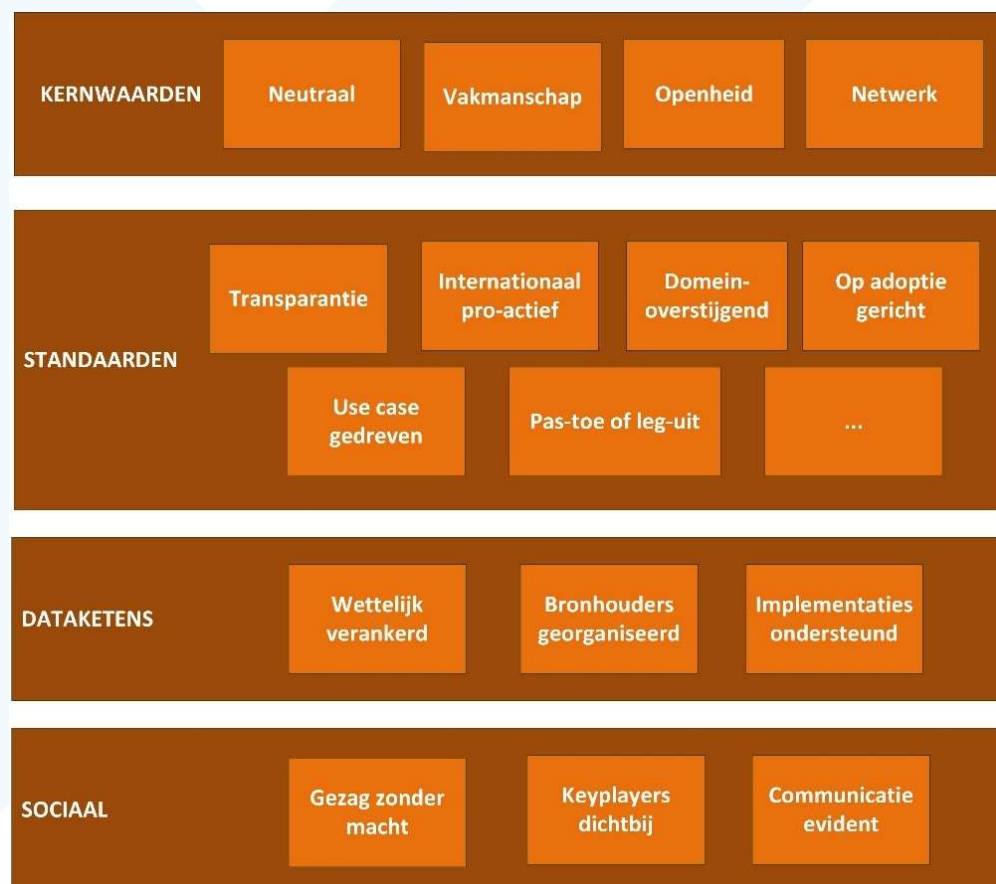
KERNWAARDEN

Neutraal

Vakmanschap

Openheid

Netwerk

STANDAARDEN

Transparantie

Internationaal pro-actief

Domein-overstijgend

Op adoptie gericht

Use case gedreven

Pas-toe of leg-uit

...

DATAKETENS

Wettelijk verankerd

Bronhouders georganiseerd

Implementaties ondersteund

SOCIAAL

Gezag zonder macht

Keyplayers dichtbij

Communicatie evident